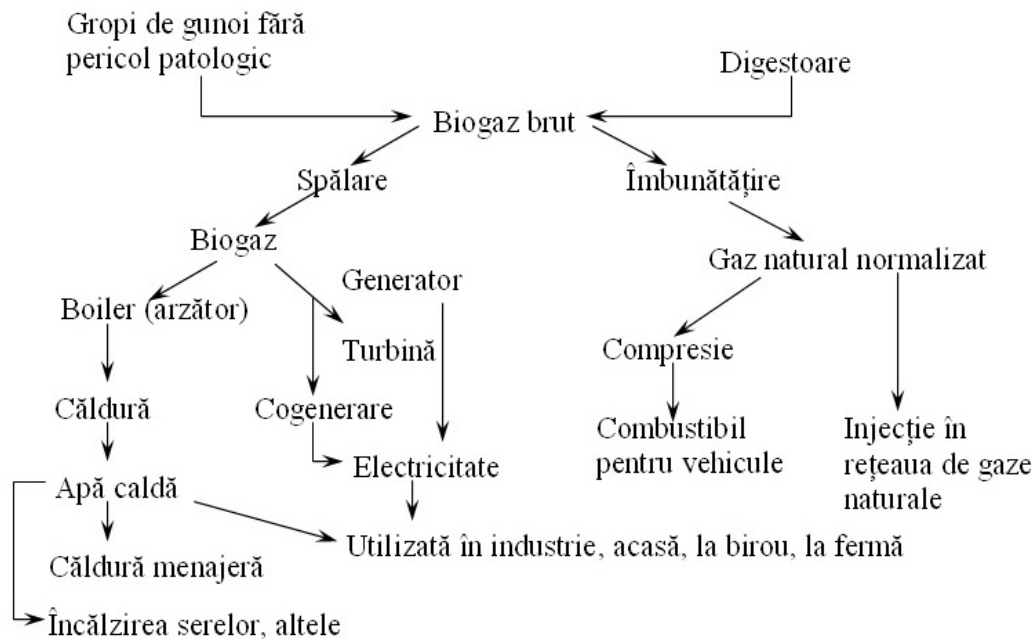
Gropi de gunoi fără pericol patologic

Digestoare

Biogaz brut

Spălare

Îmbunătăţire

Biogaz

Gaz natural normalizat

Generator

Boiler (arzător)

Turbină

Compresie

Căldură

Cogenerare

Combustibil pentru vehicule

Injecţie în reţeaua de gaze naturale

Electricitate

Apă caldă

Utilizată în industrie, acasă, la birou, la fermă

Căldură menajeră

Încălzirea serelor, altele